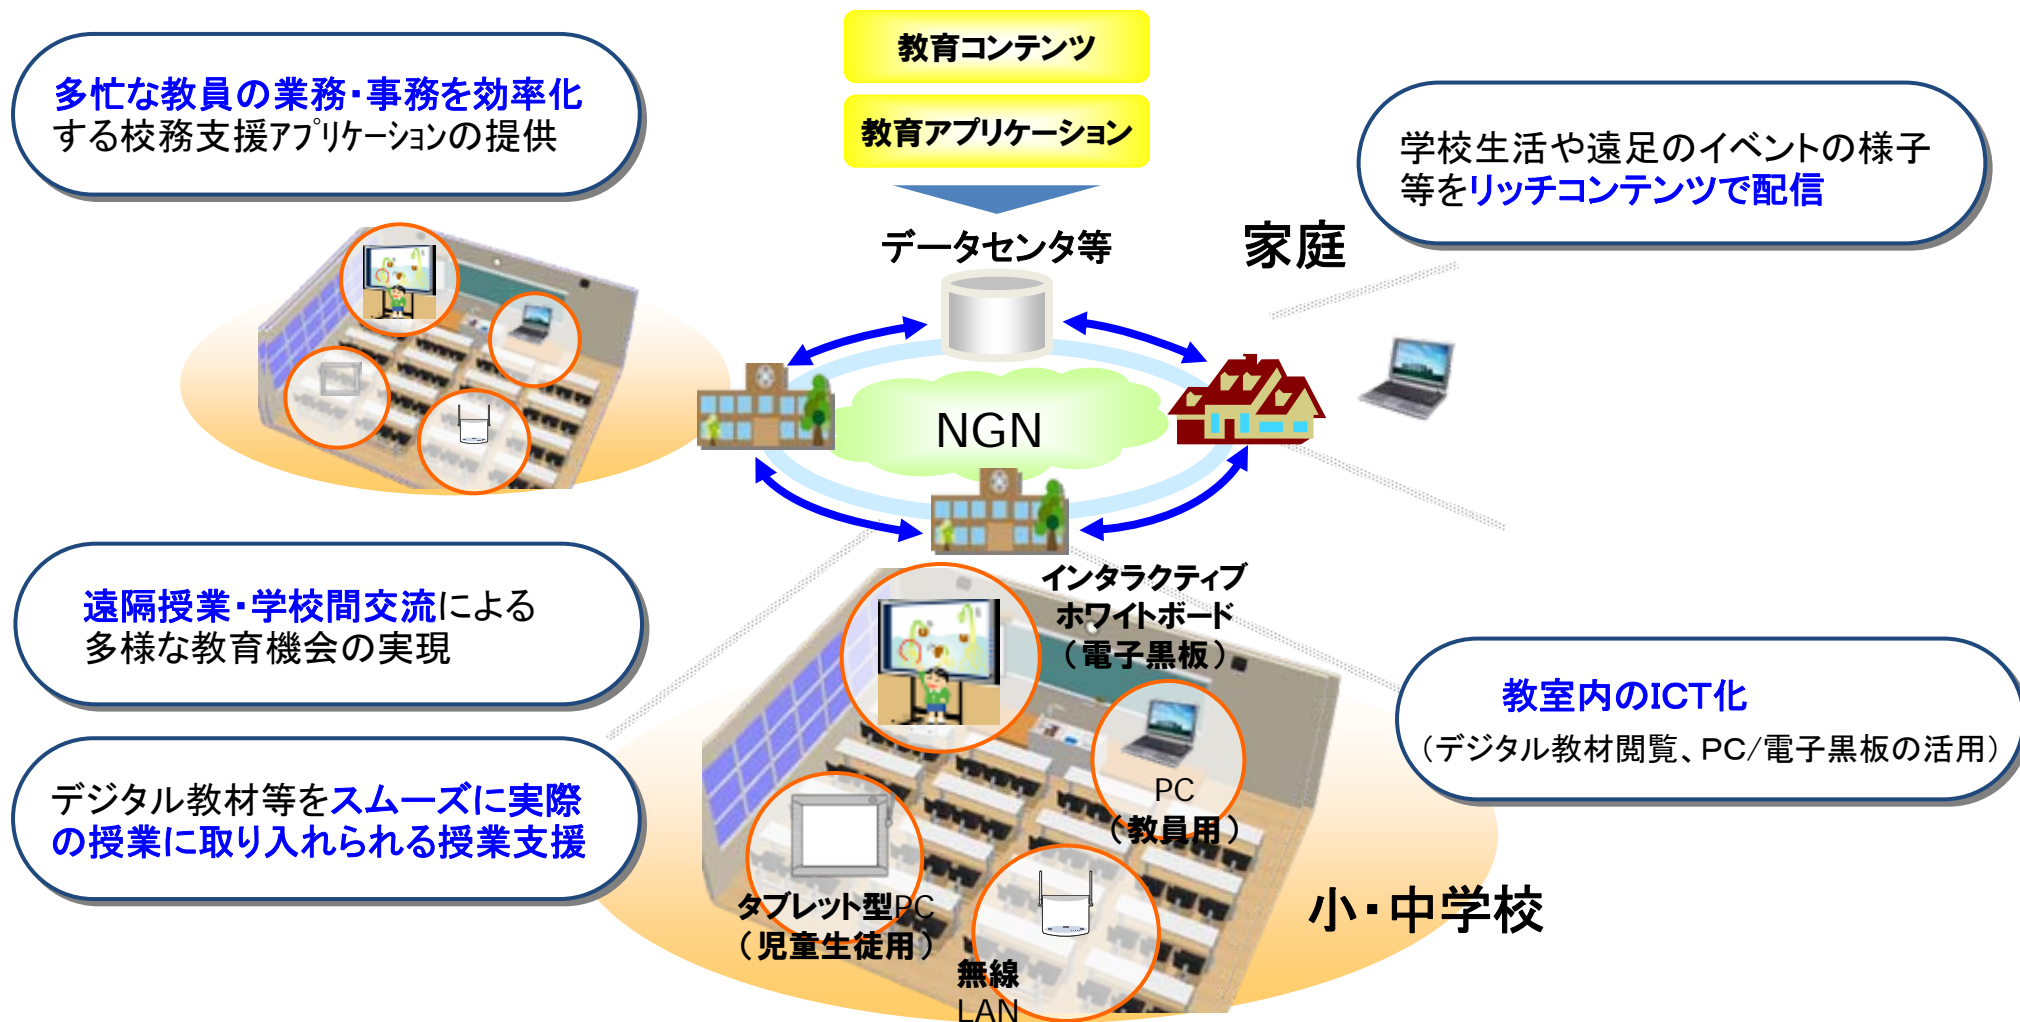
多忙な教員の業務･事務を効率化する校務支援ｱﾌﾟﾘｹｰｼｮﾝの提供

教育コンテンツ

教育アプリケーション

データセンタ等

家庭

学校生活や遠足のイベントの様子等をリッチコンテンツで配信

NGN

インタラクティブホワイトボード（電子黒板）

遠隔授業･学校間交流による多様な教育機会の実現

教室内のICT化
（デジタル教材閲覧、PC/電子黒板の活用）

PC（教員用）

デジタル教材等をスムーズに実際の授業に取り入れられる授業支援

タブレット型PC（児童生徒用）

無線LAN

小･中学校